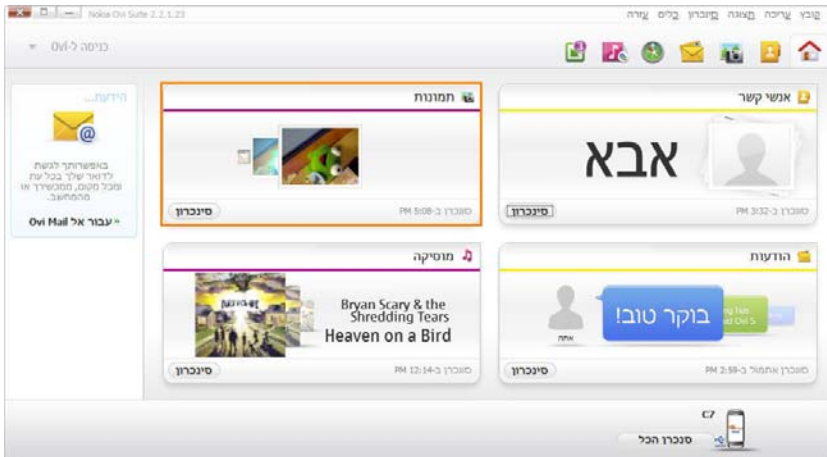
Nokia Ovi Suite 2.2.1.23

קובץ עריכה תצוגה סינכרון כלים עזרה

כניסה ל-Ovi

אנשי קשר

אבא

סונכרן ב-3:32 PM

סינכרון

תמונות

סונכרן ב-5:08 PM

סינכרון

הידעת...

באפשרותך לגשת לדואר שלך בכל עת ומכל מקום, ממכשירך או מהמחשב.

עבור אל Ovi Mail »

הודעות

בוקר טוב!

אתה

סונכרן אתמול ב-2:59 PM

סינכרון

מוסיקה

Bryan Scary & the Shredding Tears
Heaven on a Bird

סונכרן ב-12:14 PM

סינכרון

C7

סנכרן הכל